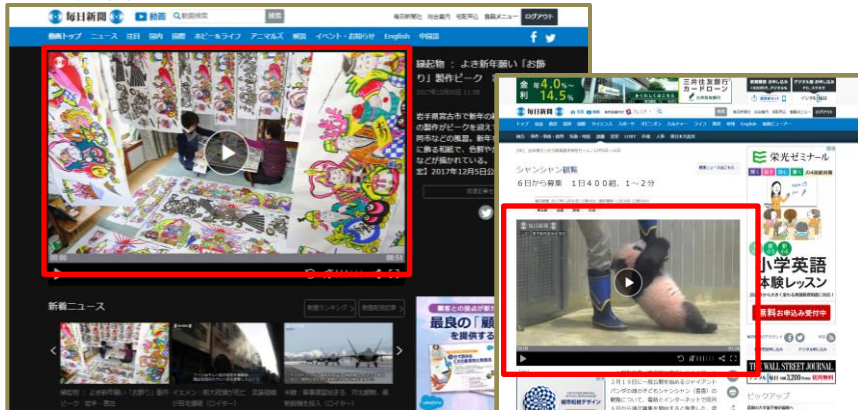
毎日新聞 動画 動画検索 検索 毎日新聞社 社会貢献 宅配で読む 会員メニュー ログアウト

動画トップ ニュース 注目 国内 国際 ホビー&ライフ アニマルズ 報道 イベント・お知らせ English 中国語

00:51

縁起物 ： よき新年願い「お飾り」製作ピーク

2017年12月5日

岩手県宮古市で新年の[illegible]の製作がピークを迎え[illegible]師市などの風習。新年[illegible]に飾る和紙で、色鮮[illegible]などが描かれている。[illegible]2017年12月5日公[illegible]

新着ニュース

最良の「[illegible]」を提供する

縁起物：よき新年願い「お飾り」製作ピーク 岩手・宮古

シャンシャン観覧
6日から募集 1日400組、1～2分

毎日新聞

4.0%
14.5%

三井住友銀行 カードローン

栄光ゼミナール

小学英語
体験レッスン

無料 お申込み受付中

THE WALL STREET JOURNAL.

ピックアップ